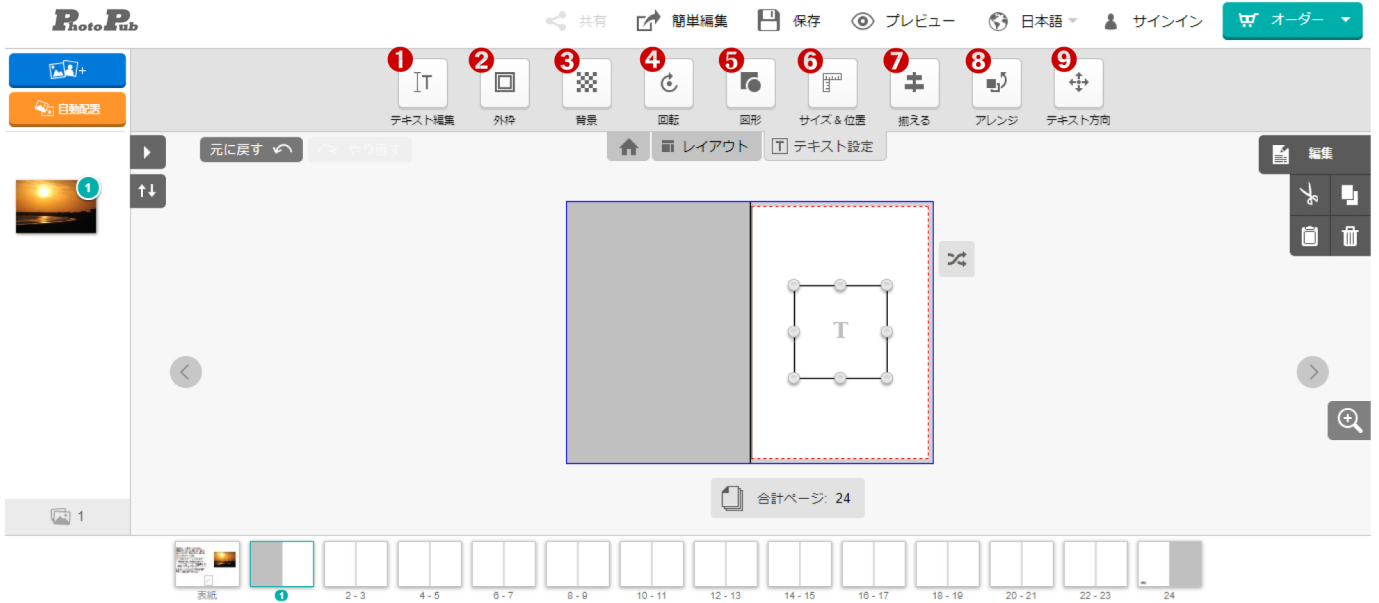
PhotoPub

共有 簡単編集 保存 プレビュー 日本語 サインイン オーダー

+

自動配置

1 テキスト編集
2 外枠
3 背景
4 回転
5 図形
6 サイズ & 位置
7 揃える
8 アレンジ
9 テキスト方向

元に戻す やり直す

レイアウト テキスト設定

編集

1

T

合計ページ: 24

1

表紙 1 2 - 3 4 - 5 6 - 7 8 - 9 10 - 11 12 - 13 14 - 15 16 - 17 18 - 19 20 - 21 22 - 23 24